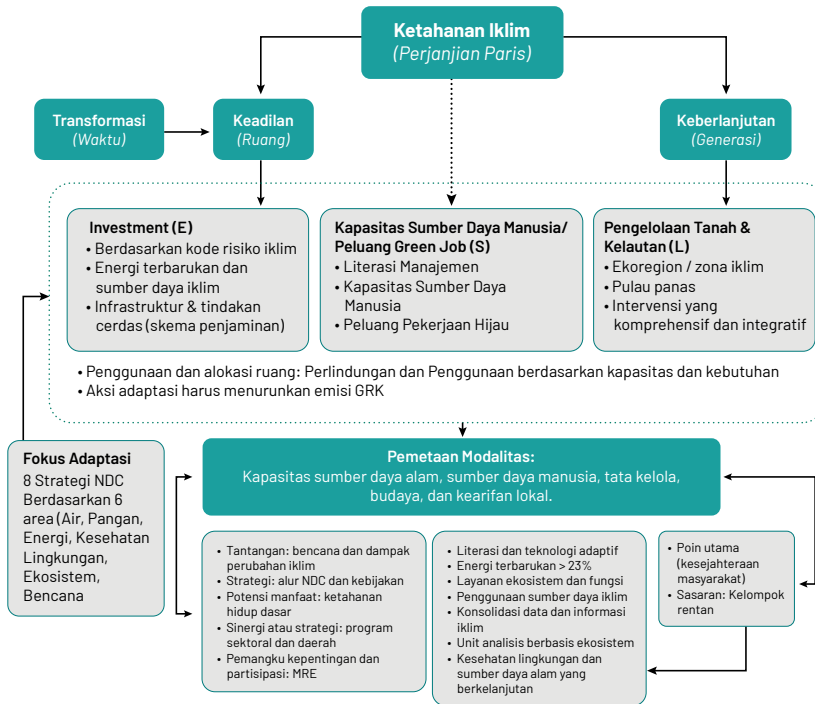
Ketahanan Iklim
(Perjanjian Paris)

Transformasi
(Waktu)

Keadilan
(Ruang)

Keberlanjutan
(Generasi)

Investment (E)
• Berdasarkan kode risiko iklim
• Energi terbarukan dan sumber daya iklim
• Infrastruktur & tindakan cerdas (skema penjaminan)

Kapasitas Sumber Daya Manusia/ Peluang Green Job (S)
• Literasi Manajemen
• Kapasitas Sumber Daya Manusia
• Peluang Pekerjaan Hijau

Pengelolaan Tanah & Kelautan (L)
• Ekoregion / zona iklim
• Pulau panas
• Intervensi yang komprehensif dan integratif

• Penggunaan dan alokasi ruang: Perlindungan dan Penggunaan berdasarkan kapasitas dan kebutuhan
• Aksi adaptasi harus menurunkan emisi GRK

Fokus Adaptasi
8 Strategi NDC Berdasarkan 6 area (Air, Pangan, Energi, Kesehatan Lingkungan, Ekosistem, Bencana

Pemetaan Modalitas:
Kapasitas sumber daya alam, sumber daya manusia, tata kelola, budaya, dan kearifan lokal.

• Tantangan: bencana dan dampak perubahan iklim
• Strategi: alur NDC dan kebijakan
• Potensi manfaat: ketahanan hidup dasar
• Sinergi atau strategi: program sektoral dan daerah
• Pemangku kepentingan dan partisipasi: MRE

• Literasi dan teknologi adaptif
• Energi terbarukan > 23%
• Layanan ekosistem dan fungsi
• Penggunaan sumber daya iklim
• Konsolidasi data dan informasi iklim
• Unit analisis berbasis ekosistem
• Kesehatan lingkungan dan sumber daya alam yang berkelanjutan

• Poin utama (kesejahteraan masyarakat)
• Sasaran: Kelompok rentan